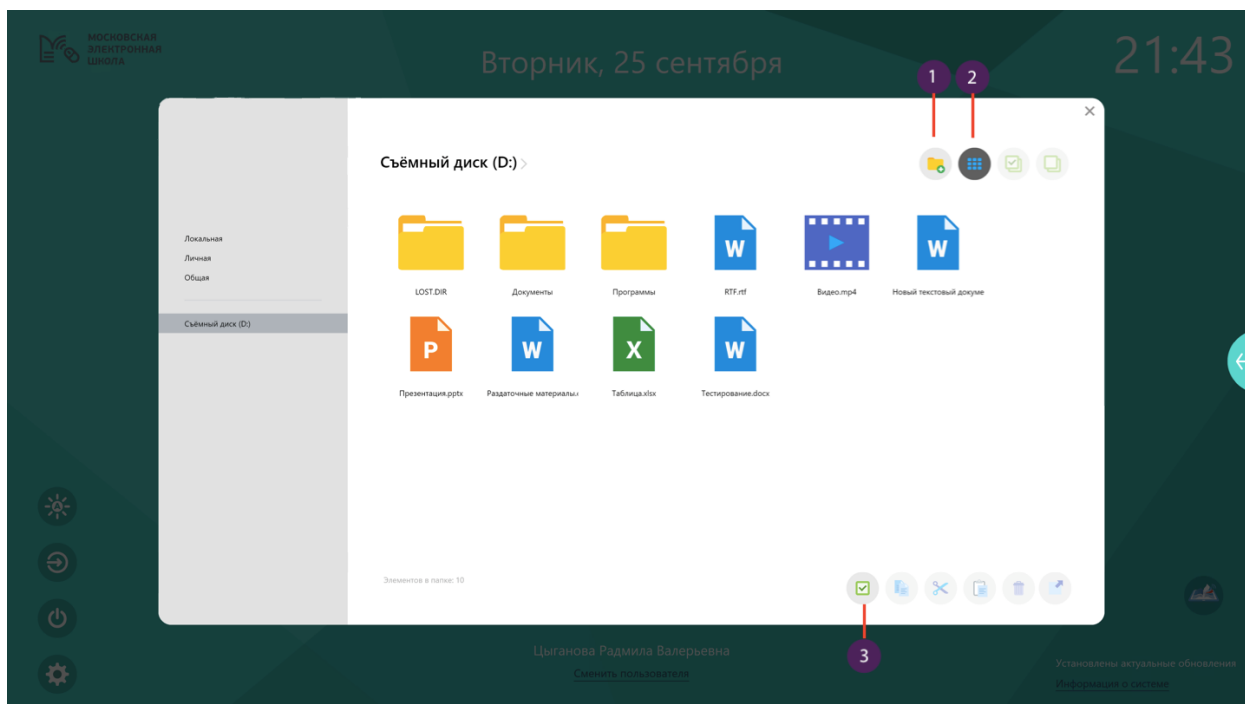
МОСКОВСКАЯ ЭЛЕКТРОННАЯ ШКОЛА

Вторник, 25 сентября

21:43

1 2

Съёмный диск (D:)

Локальная
Личная
Общая

Съёмный диск (D:)

LOST.DIR
Документы
Программы
RTF.rtf
Видео.mp4
Новый текстовый докуме
Презентация.pptx
Раздаточные материалы.
Таблица.xlsx
Тестирование.docx

Элементов в папке: 10

3

Цыганова Радмила Валерьевна
Сменить пользователя

Установлены актуальные обновления
Информация о системе